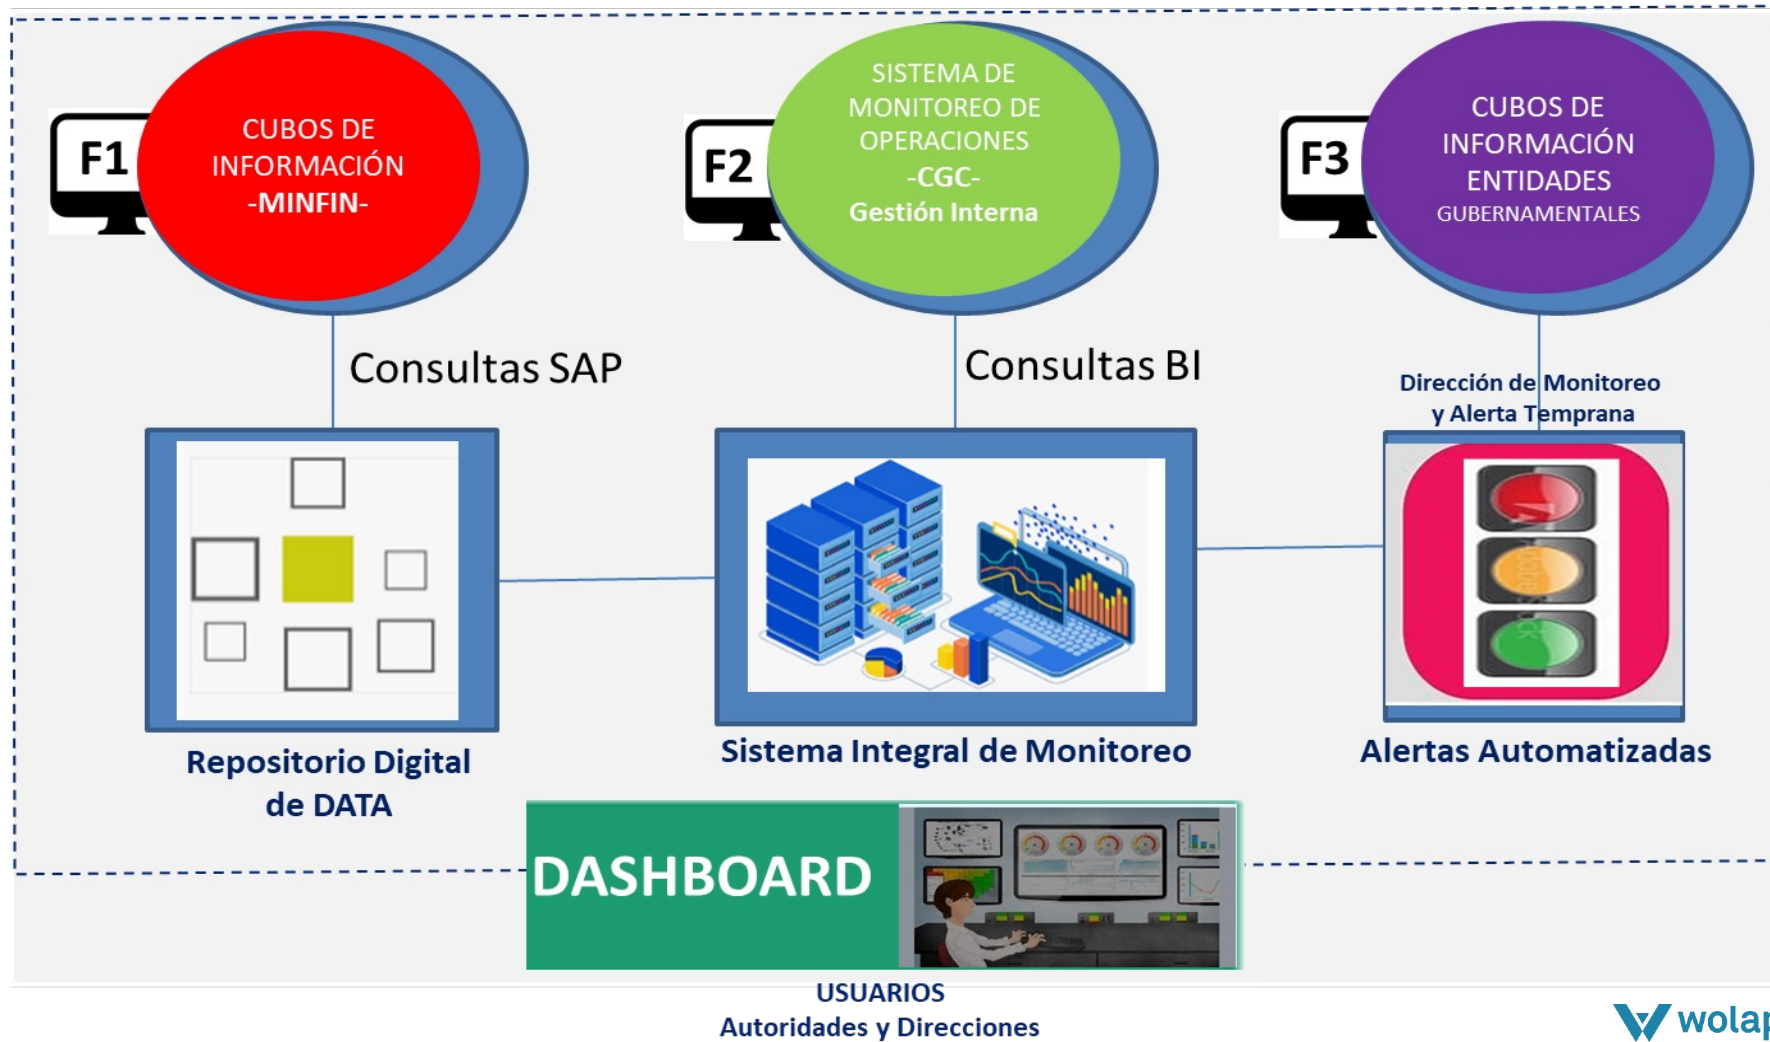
F1

CUBOS DE INFORMACIÓN -MINFIN-

F2

SISTEMA DE MONITOREO DE OPERACIONES -CGC- Gestión Interna

F3

CUBOS DE INFORMACIÓN ENTIDADES GUBERNAMENTALES

Consultas SAP

Consultas BI

Dirección de Monitoreo y Alerta Temprana

Repositorio Digital de DATA

Sistema Integral de Monitoreo

Alertas Automatizadas

DASHBOARD

USUARIOS
Autoridades y Direcciones

wola